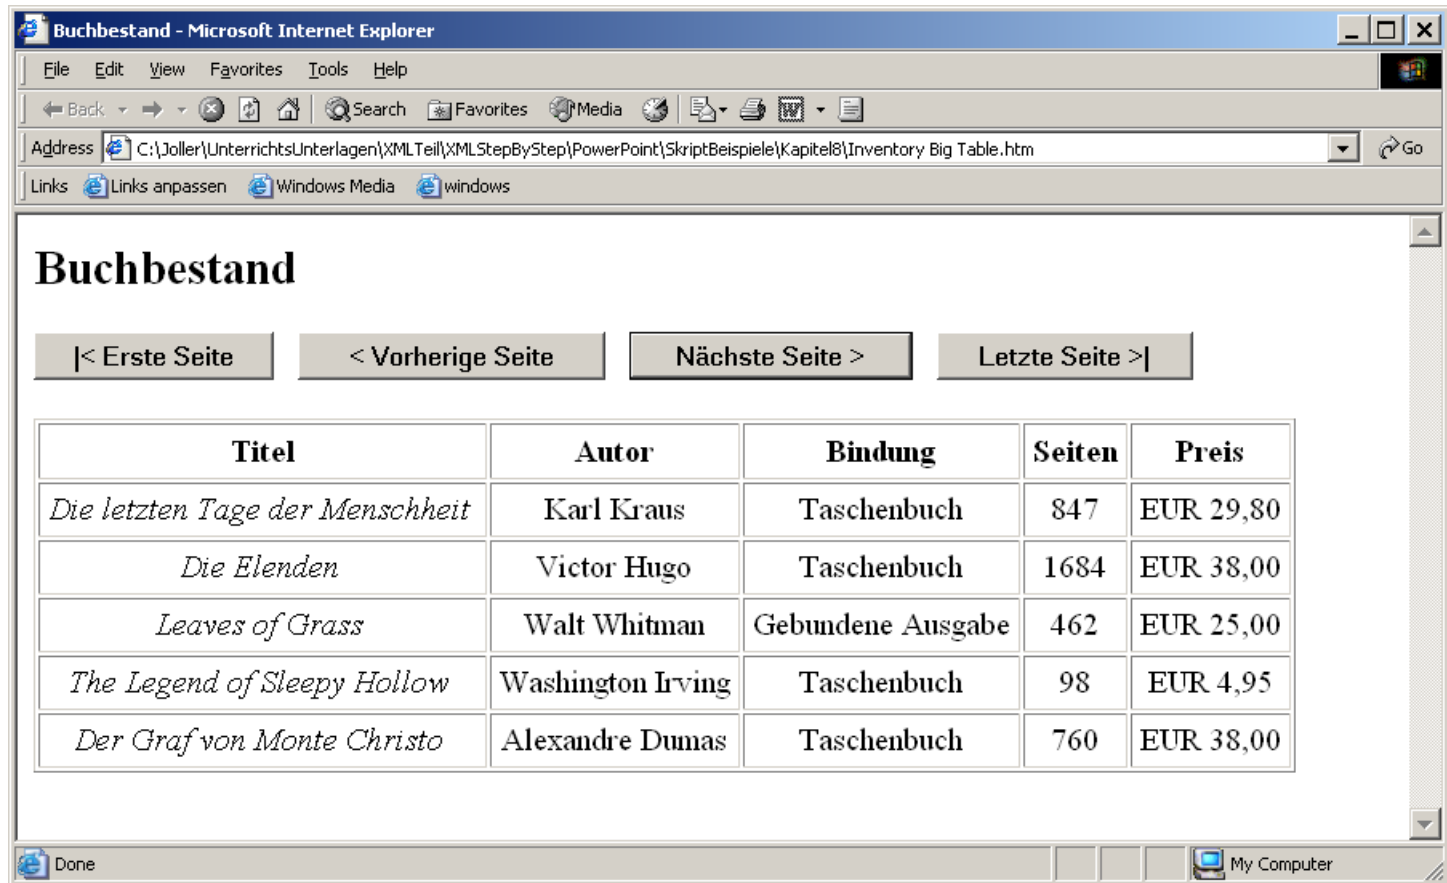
Buchbestand - Microsoft Internet Explorer

File Edit View Favorites Tools Help

Back Search Favorites Media

Address C:\Joller\UnterrichtsUnterlagen\XMLTeil\XMLStepByStep\PowerPoint\SkriptBeispiele\Kapitel8\Inventory Big Table.htm Go

Links Links anpassen Windows Media windows

Buchbestand

|< Erste Seite < Vorherige Seite Nächste Seite > Letzte Seite >|

| Titel | Autor | Bindung | Seiten | Preis |
|---|---|---|---|---|
| Die letzten Tage der Menschheit | Karl Kraus | Taschenbuch | 847 | EUR 29,80 |
| Die Elenden | Victor Hugo | Taschenbuch | 1684 | EUR 38,00 |
| Leaves of Grass | Walt Whitman | Gebundene Ausgabe | 462 | EUR 25,00 |
| The Legend of Sleepy Hollow | Washington Irving | Taschenbuch | 98 | EUR 4,95 |
| Der Graf von Monte Christo | Alexandre Dumas | Taschenbuch | 760 | EUR 38,00 |

Done My Computer